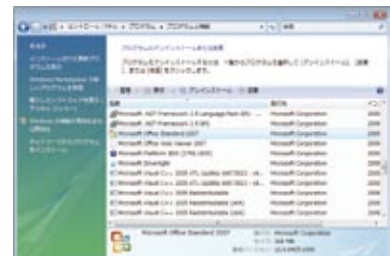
▸ コントロール パネル ▸ プログラム ▸ プログラムと機能

タスク

インストールされた更新プログラムを表示

Windows Marketplace でプログラムを購入

プログラムと機能の変更

Windows の機能の有効化または無効化

プログラムのアンインストールまたは変更

プログラムをアンインストールするには、一覧からプログラムを選択して [アンインストール]、[変更]、または [修復] をクリックします。

整理 表示 アンインストール 変更

名前 | 発行元 | インス

Microsoft .NET Framework 3.5 Language Pack SP1 | Microsoft Corporation | 2008
Microsoft .NET Framework 3.5 SP1 | Microsoft Corporation | 2008
Microsoft Office Standard 2007 | Microsoft Corporation | 2008
Microsoft Office Visio Viewer 2007 | Microsoft Corporation | 2008
Microsoft Platform SDK (3790.1830) | Microsoft Corporation | 2008
Microsoft Silverlight | Microsoft Corporation | 2008
Microsoft Visual C++ 2005 ATL Update kb973923 | Microsoft Corporation | 2008
Microsoft Visual C++ 2005 ATL Update kb973923 | Microsoft Corporation | 2008
Microsoft Visual C++ 2008 Redistributable | Microsoft Corporation | 2008
Microsoft Visual C++ 2008 Redistributable | Microsoft Corporation | 2008

Microsoft Office Standard 2007 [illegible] Microsoft Corporation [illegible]